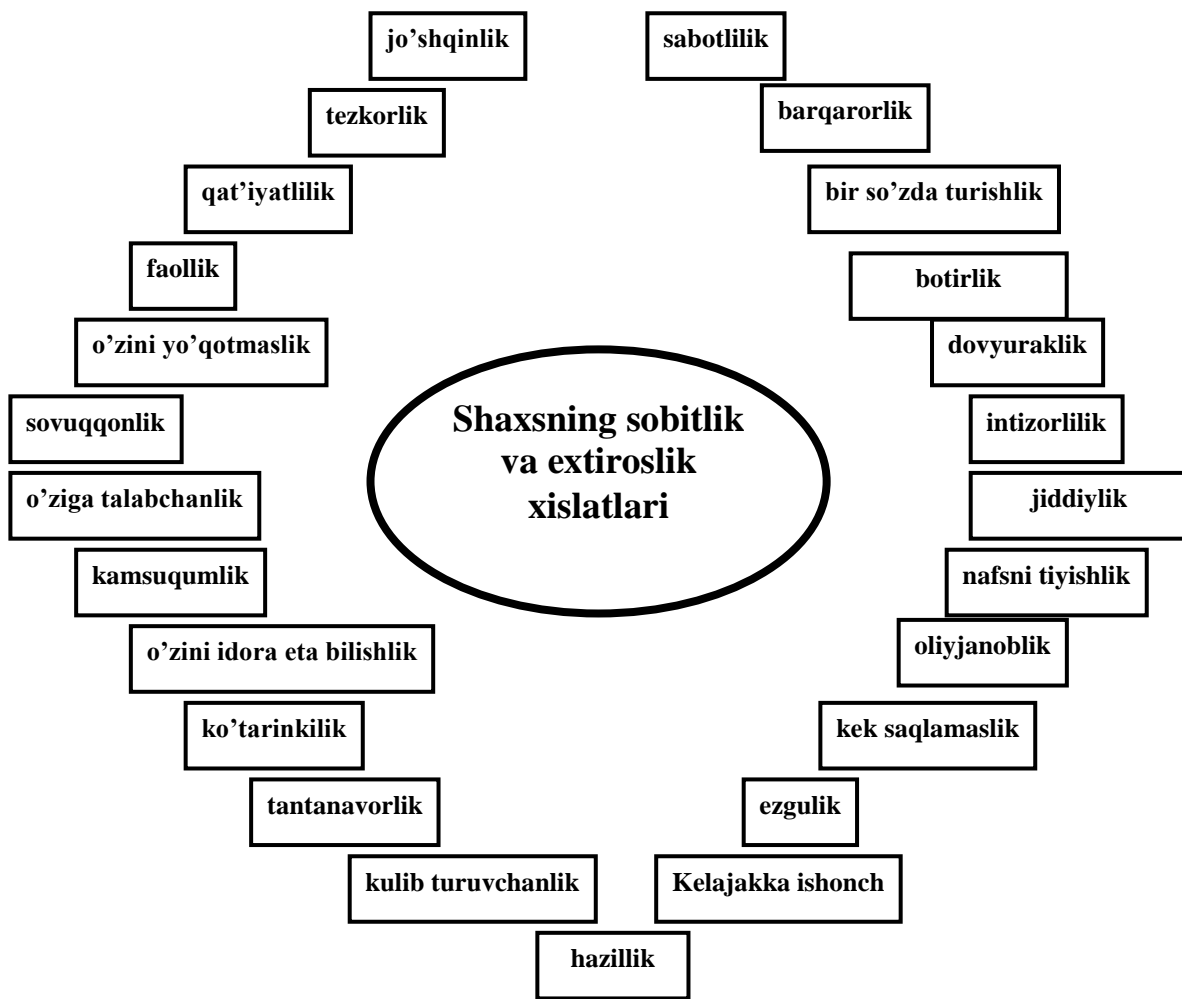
Shaxsning sobitlik va extiroslik xislatlari

jo’shqinlik

tezkorlik

qat’iyatlilik

faollik

o’zini yo’qotmaslik

sovuqqonlik

o’ziga talabchanlik

kamsuqumlik

o’zini idora eta bilishlik

ko’tarinkilik

tantanavorlik

kulib turuvchanlik

hazillik

sabotlilik

barqarorlik

bir so’zda turishlik

botirlik

dovyuraklik

intizorlilik

jiddiylik

nafsni tiyishlik

oliyjanoblik

kek saqlamaslik

ezgulik

Kelajakka ishonch